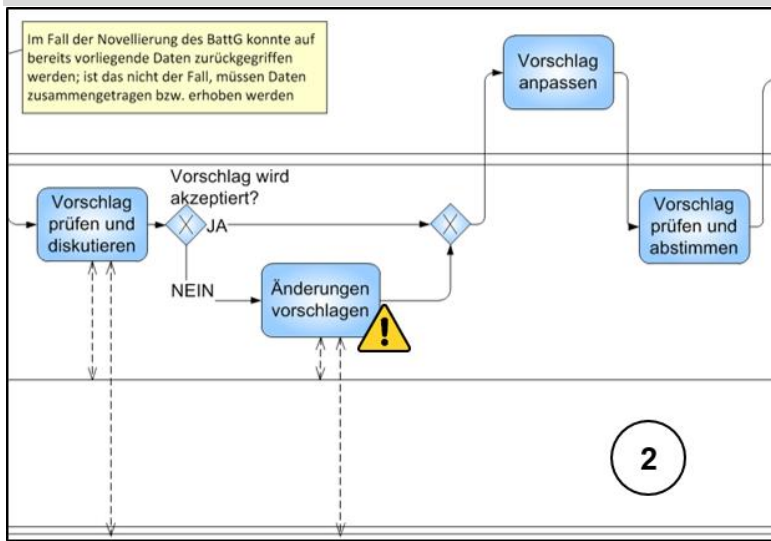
Im Fall der Novellierung des BattG konnte auf bereits vorliegende Daten zurückgegriffen werden; ist das nicht der Fall, müssen Daten zusammengetragen bzw. erhoben werden

Vorschlag anpassen

Vorschlag prüfen und diskutieren

Vorschlag wird akzeptiert?

JA

NEIN

Änderungen vorschlagen

Vorschlag prüfen und abstimmen

2